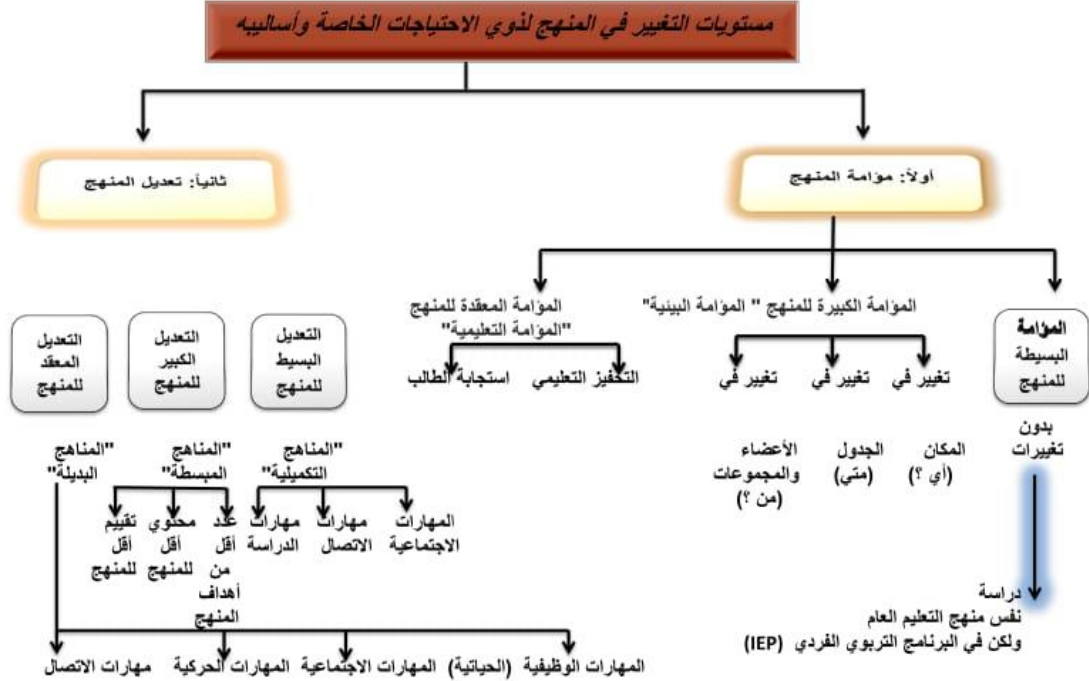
مستويات التغيير في المنهج لذوي الاحتياجات الخاصة وأساليبه

أولاً: موائمة المنهج

ثانياً: تعديل المنهج

الموائمة البسيطة للمنهج

المؤامة الكبيرة للمنهج " المؤامة البينية"

المؤامة المعقدة للمنهج "المؤامة التعليمية"

بدون تغييرات

تغيير في
المكان (أي ؟)

تغيير في
الجدول (متي)

تغيير في
الأعضاء والمجموعات (من ؟)

التحفيز التعليمي

استجابة الطالب

دراسة
نفس منهج التعليم العام
ولكن في البرنامج التربوي الفردي (IEP)

التعديل البسيط للمنهج

التعديل الكبير للمنهج

التعديل المعقد للمنهج

"المناهج التكميلية"

"المناهج المبسطة"

"المناهج البديلة"

المهارات الاجتماعية

مهارات الاتصال

مهارات الدراسة

عدد أقل من أهداف المنهج

محتوي أقل للمنهج

تقييم أقل للمنهج

المهارات الوظيفية (الحياتية)

المهارات الاجتماعية

المهارات الحركية

مهارات الاتصال